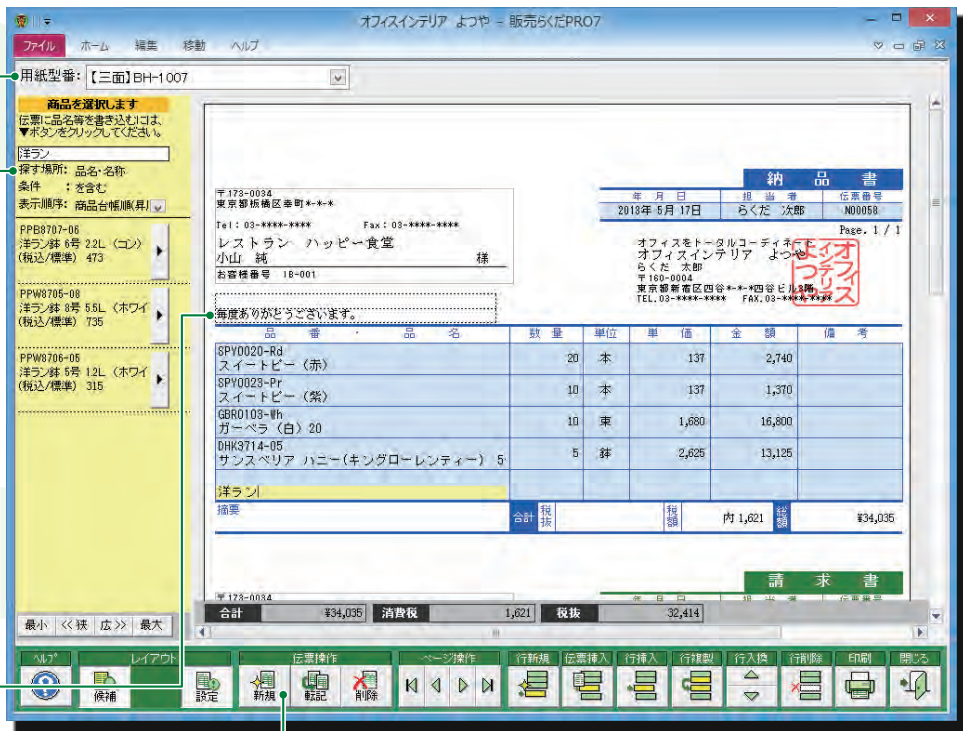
オフィスインテリア よつや - 販売らくだPRO7

ファイル ホーム 編集 移動 ヘルプ

用紙型番:【三面】BH-1007

商品を選択します
伝票に品名等を書き込むには、▼ボタンをクリックしてください。

洋ラン
探す場所: 品名・名称
条件 : を含む
表示順序: 商品台帳順(昇)

PPB8707-06
洋ラン鉢 6号 2.2L〈コン〉
(税込/標準) 473

PPW8705-08
洋ラン鉢 8号 5.5L〈ホワイ
(税込/標準) 735

PPW8706-05
洋ラン鉢 5号 1.2L〈ホワイ
(税込/標準) 315

最小 <<狭 広>> 最大

納品書
Page. 1 / 1

| 年月日 | 担当者 | 伝票番号 |
|---|---|---|
| 2013年5月17日 | らくだ 次郎 | N00058 |

〒173-0034
東京都板橋区幸町*-*-*
Tel: 03-****-**** Fax: 03-****-****
レストラン ハッピー食堂
小山 純 様
お客様番号 18-001

オフィスをトータルコーディネート
オフィスインテリア よつや
らくだ 太郎
〒160-0004
東京都新宿区四谷*-*-*四谷ビル3階
TEL.03-****-**** FAX.03-****-****
オフィスインテリアよつや

毎度ありがとうございます。

| 品番・品名 | 数量 | 単位 | 単価 | 金額 | 備考 |
|---|---|---|---|---|---|
| SPY0020-Rd スイートピー(赤) | 20 | 本 | 137 | 2,740 | |
| SPY0023-Pr スイートピー(紫) | 10 | 本 | 137 | 1,370 | |
| GBR0103-Wh ガーベラ(白) 20 | 10 | 束 | 1,680 | 16,800 | |
| DHK3714-05 サンスベリア ハニー(キングローレンティー) 5 | 5 | 鉢 | 2,625 | 13,125 | |
| 洋ラン | | | | | |

摘要
合計 税抜 税額 内 1,621 総額 ¥34,035

請求書
〒173-0034

合計 ¥34,035 消費税 1,621 税抜 32,414

ヘルプ レイアウト 候補 設定 伝票操作 新規 転記 削除 ページ操作 行新規 伝票挿入 行挿入 行複製 行入換 行削除 印刷 閉じる